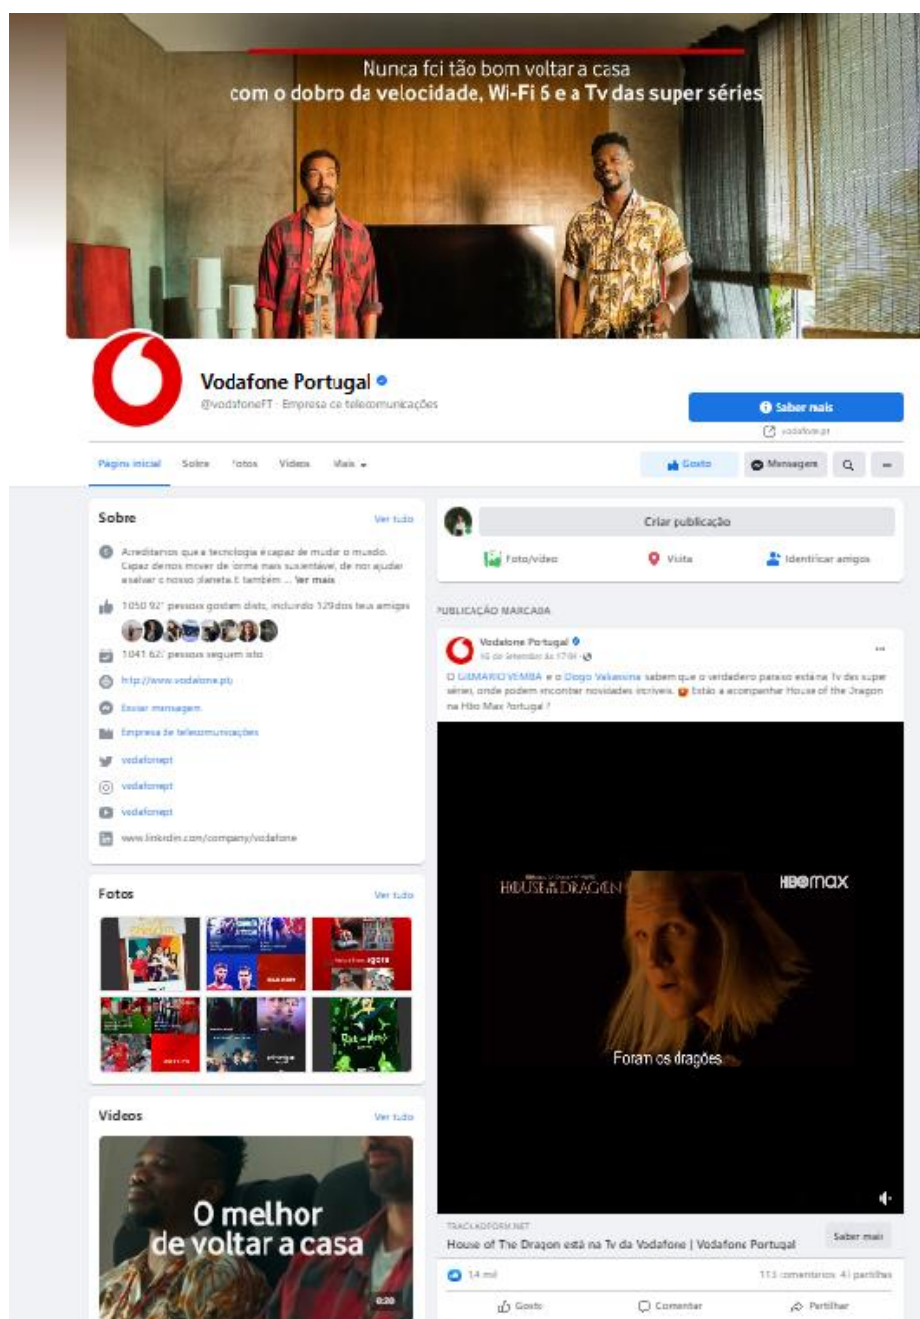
Nunca foi tão bom voltar a casa
com o dobro da velocidade, Wi-Fi 5 e a Tv das super séries

Vodafone Portugal
@vodafonePT · Empresa de telecomunicações

Saber mais
vodafone.pt

Página inicial Sobre Fotos Vídeos Mais

Gosto Mensagem

Sobre
Ver tudo

Acreditamos que a tecnologia é capaz de mudar o mundo. Capaz de nos mover de forma mais sustentável, de nos ajudar a salvar o nosso planeta E também ... Ver mais

1 050 92? pessoas gostam disto, incluindo 129 dos teus amigos

1 041 62? pessoas seguem isto

http://www.vodafone.pt/

Enviar mensagem

Empresa de telecomunicações

vodafonept

vodafonept

vodafonept

www.linkedin.com/company/vodafone

Fotos
Ver tudo

Vídeos
Ver tudo

O melhor de voltar a casa

0:20

Criar publicação

Foto/vídeo Visita Identificar amigos

PUBLICAÇÃO MARCADA

Vodafone Portugal
16 de Setembro às 17:04

O GILMÁRIO VEMBA e o Diogo Valsassina sabem que o verdadeiro paraíso está na Tv das super séries, onde podem encontrar novidades incríveis. Estão a acompanhar House of the Dragon na Hbo Max Portugal?

HOUSE OF THE DRAGON
HBO max

Foram os dragões

TRACKADFORM.NET
House of The Dragon está na Tv da Vodafone | Vodafone Portugal
Saber mais

1,4 mil
113 comentários 41 partilhas

Gosto Comentar Partilhar